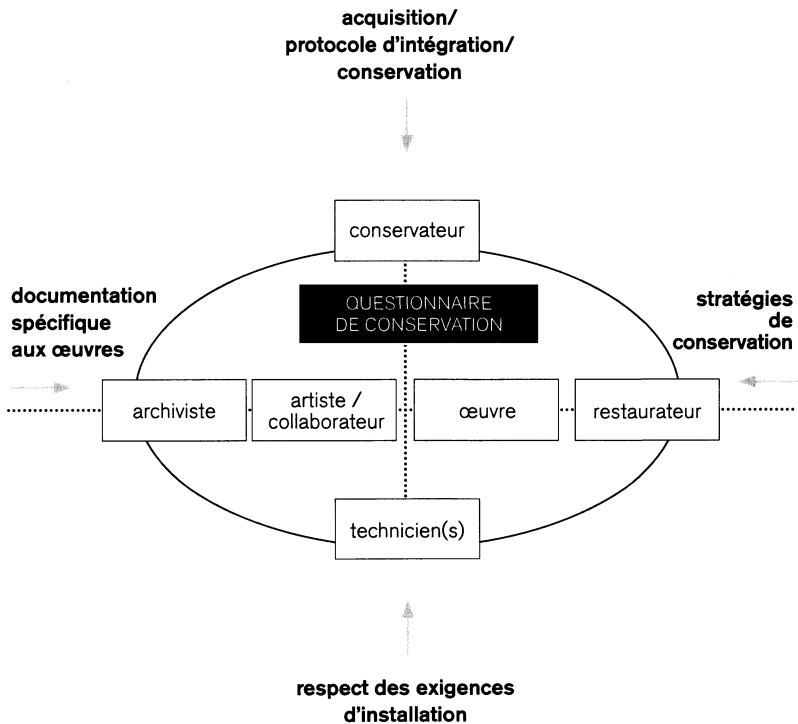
acquisition/
protocole d'intégration/
conservation

conservateur

documentation
spécifique
aux œuvres

QUESTIONNAIRE
DE CONSERVATION

stratégies
de
conservation

archiviste

artiste /
collaborateur

œuvre

restaurateur

technicien(s)

respect des exigences
d'installation